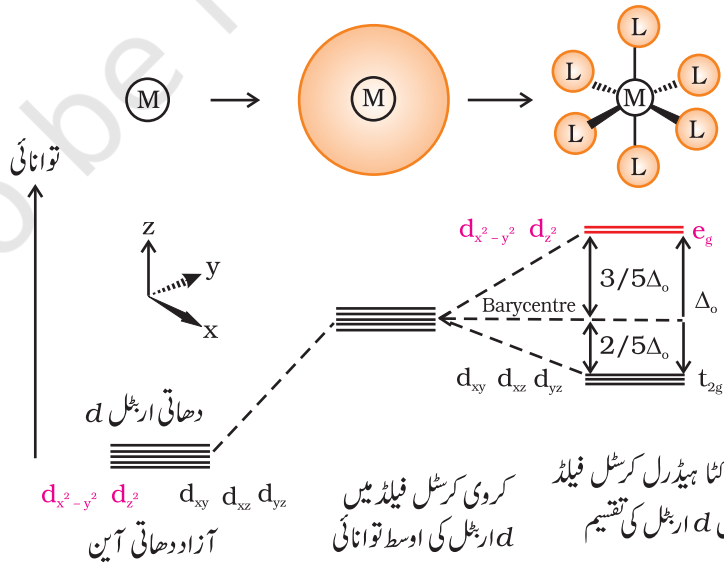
M

M

L L L M L L L

توانائی

z
y
x

$d_{x^2-y^2}$ $d_{z^2}$

$e_g$

$3/5\Delta_o$

Barycentre

$\Delta_o$

$2/5\Delta_o$

$d_{xy}$ $d_{xz}$ $d_{yz}$

$t_{2g}$

دھاتی اربٹل $d$

$d_{x^2-y^2}$ $d_{z^2}$ $d_{xy}$ $d_{xz}$ $d_{yz}$

آزاد دھاتی آین

کروی کرسٹل فیلڈ میں $d$ اربٹل کی اوسط توانائی

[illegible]کٹا ہیڈرل کرسٹل فیلڈ
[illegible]ں $d$ اربٹل کی تقسیم